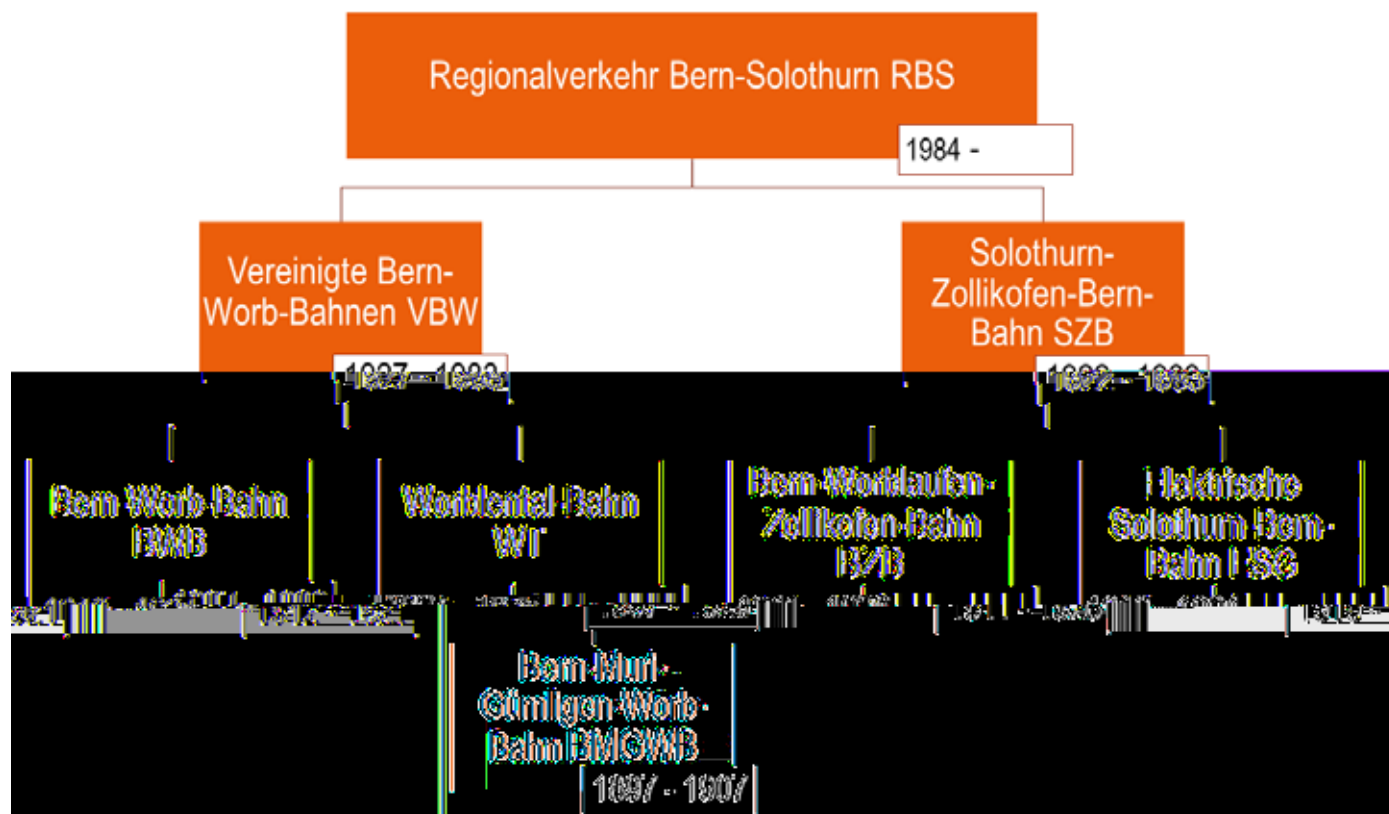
Regionalverkehr Bern-Solothurn RBS

1984 -

Vereinigte Bern-Worb-Bahnen VBW

1927 - 1983

Solothurn-Zollikofen-Bern-Bahn SZB

1922 - 1983

Bern-Worb-Bahn BWB

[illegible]

Worblental-Bahn WT

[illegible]

Bern-Worblaufen-Zollikofen-Bahn BZB

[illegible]

Elektrische Solothurn-Bern-Bahn ESB

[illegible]

Bern-Muri-Gümligen-Worb-Bahn BMGWB

1897 - 1907